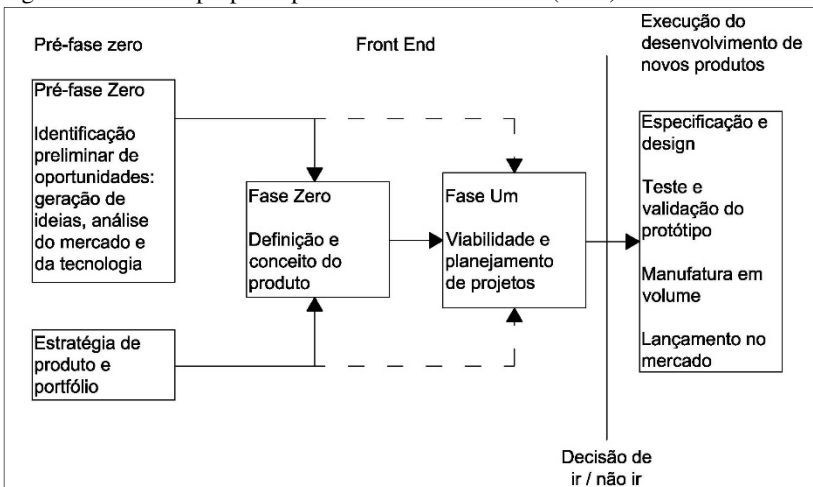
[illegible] (....)

Pré-fase zero

Front End

Execução do desenvolvimento de novos produtos

Pré-fase Zero

Identificação preliminar de oportunidades: geração de ideias, análise do mercado e da tecnologia

Fase Zero

Definição e conceito do produto

Fase Um

Viabilidade e planejamento de projetos

Especificação e design

Teste e validação do protótipo

Manufatura em volume

Lançamento no mercado

Estratégia de produto e portfólio

Decisão de ir / não ir